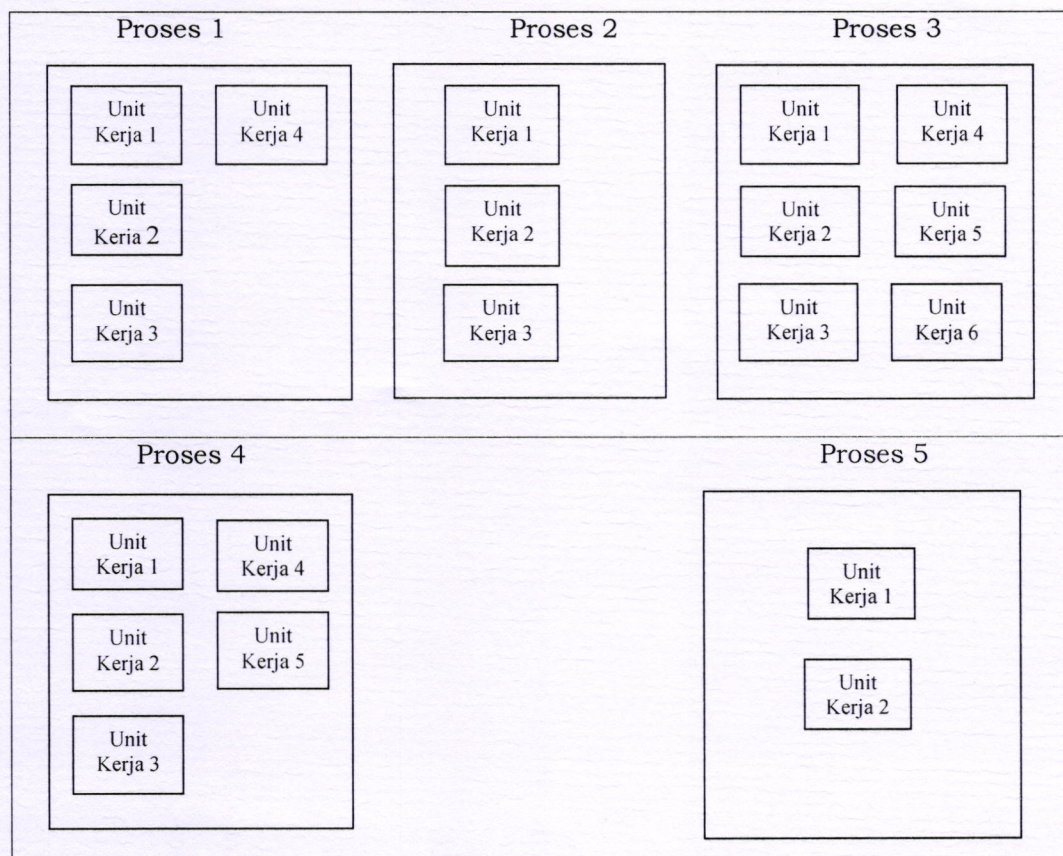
Proses 1

Unit Kerja 1

Unit Kerja 4

Unit Keria 2

Unit Kerja 3

Proses 2

Unit Kerja 1

Unit Kerja 2

Unit Kerja 3

Proses 3

Unit Kerja 1

Unit Kerja 4

Unit Kerja 2

Unit Kerja 5

Unit Kerja 3

Unit Kerja 6

Proses 4

Unit Kerja 1

Unit Kerja 4

Unit Kerja 2

Unit Kerja 5

Unit Kerja 3

Proses 5

Unit Kerja 1

Unit Kerja 2